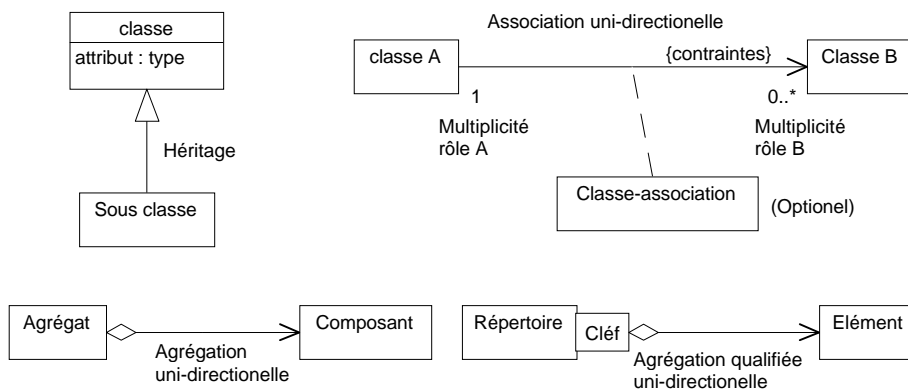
classe
attribut : type

Héritage

Sous classe

Association uni-directionelle

classe A

{contraintes}

Classe B

1

0..*

Multiplicité rôle A

Multiplicité rôle B

Classe-association

(Optionel)

Agrégat

Composant

Agrégation uni-directionelle

Répertoire

Cléf

Elément

Agrégation qualifiée uni-directionelle